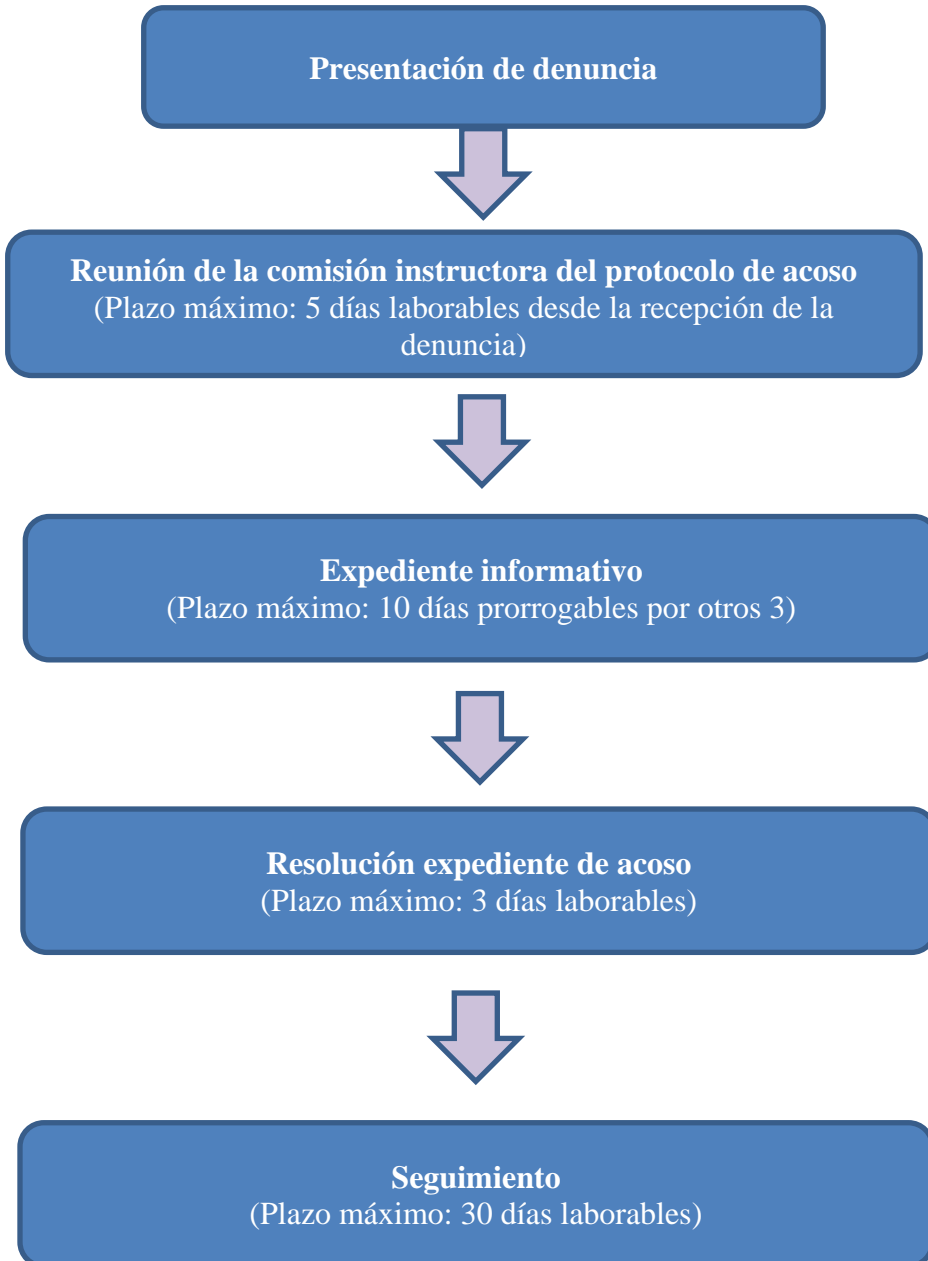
Presentación de denuncia

Reunión de la comisión instructora del protocolo de acoso
(Plazo máximo: 5 días laborables desde la recepción de la denuncia)

Expediente informativo
(Plazo máximo: 10 días prorrogables por otros 3)

Resolución expediente de acoso
(Plazo máximo: 3 días laborables)

Seguimiento
(Plazo máximo: 30 días laborables)